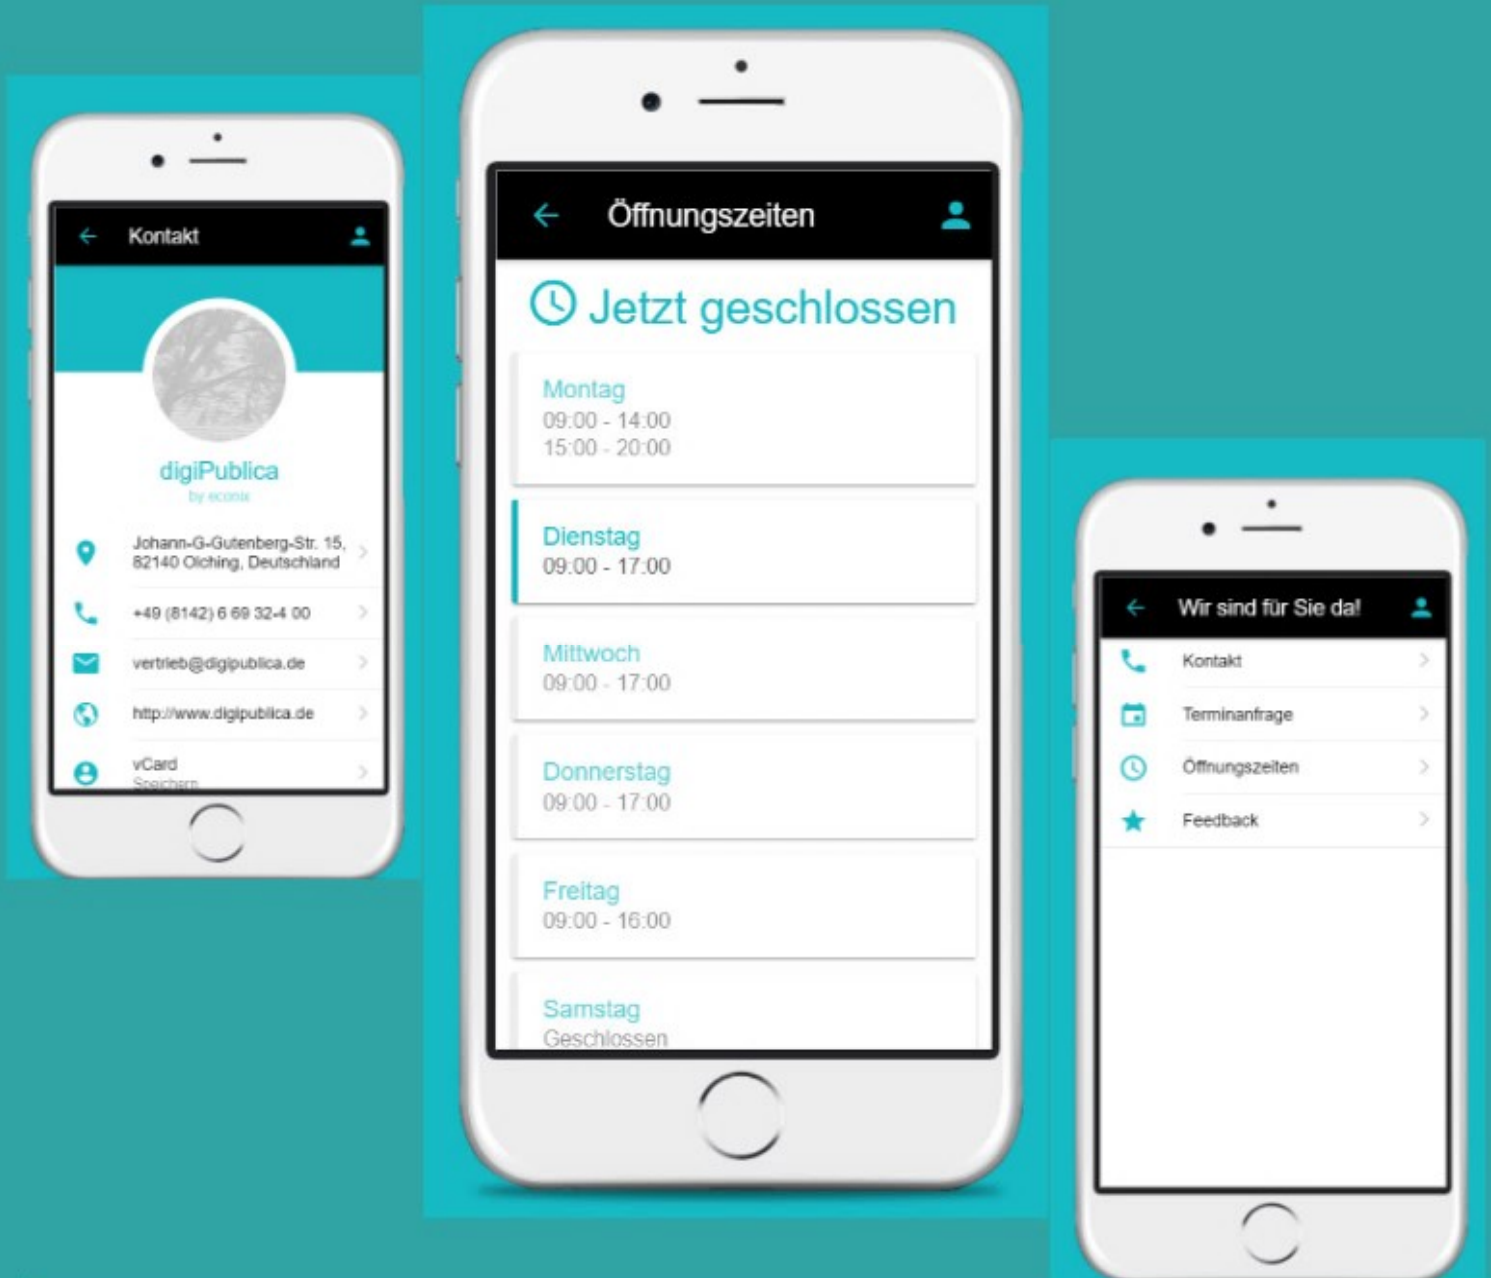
Kontakt

digiPublica
by econix

Johann-G-Gutenberg-Str. 15, 82140 Olching, Deutschland

+49 (8142) 6 69 32-4 00

vertrieb@digipublica.de

http://www.digipublica.de

vCard
Speichern

Öffnungszeiten

Jetzt geschlossen

Montag
09:00 - 14:00
15:00 - 20:00

Dienstag
09:00 - 17:00

Mittwoch
09:00 - 17:00

Donnerstag
09:00 - 17:00

Freitag
09:00 - 16:00

Samstag
Geschlossen

Wir sind für Sie da!

Kontakt

Terminanfrage

Öffnungszeiten

Feedback